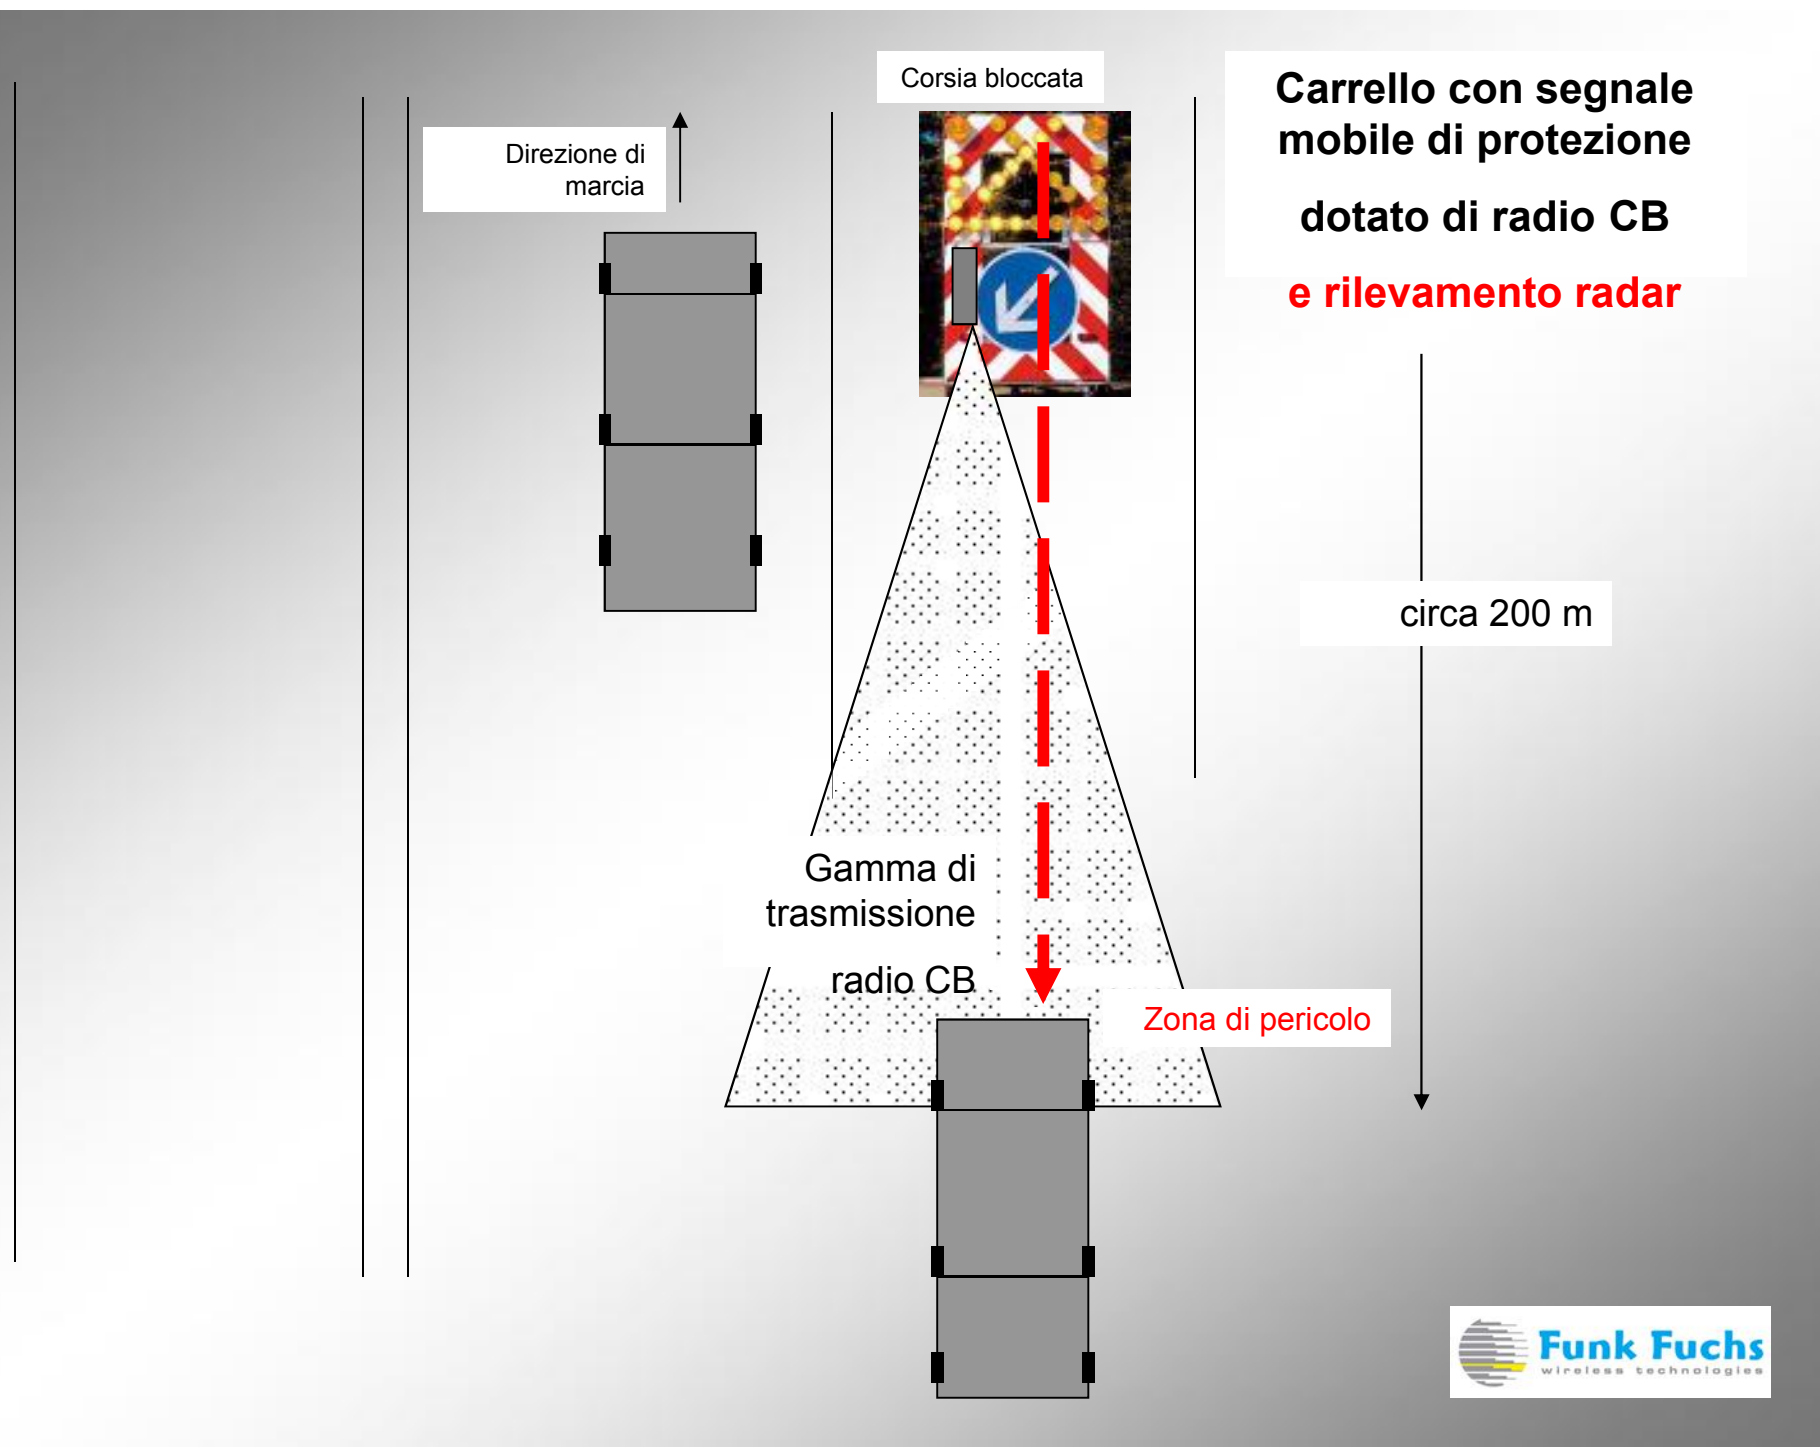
Carrello con segnale mobile di protezione

dotato di radio CB

e rilevamento radar

Corsia bloccata

Direzione di marcia

circa 200 m

Gamma di trasmissione

radio CB

Zona di pericolo

Funk Fuchs
wireless technologies